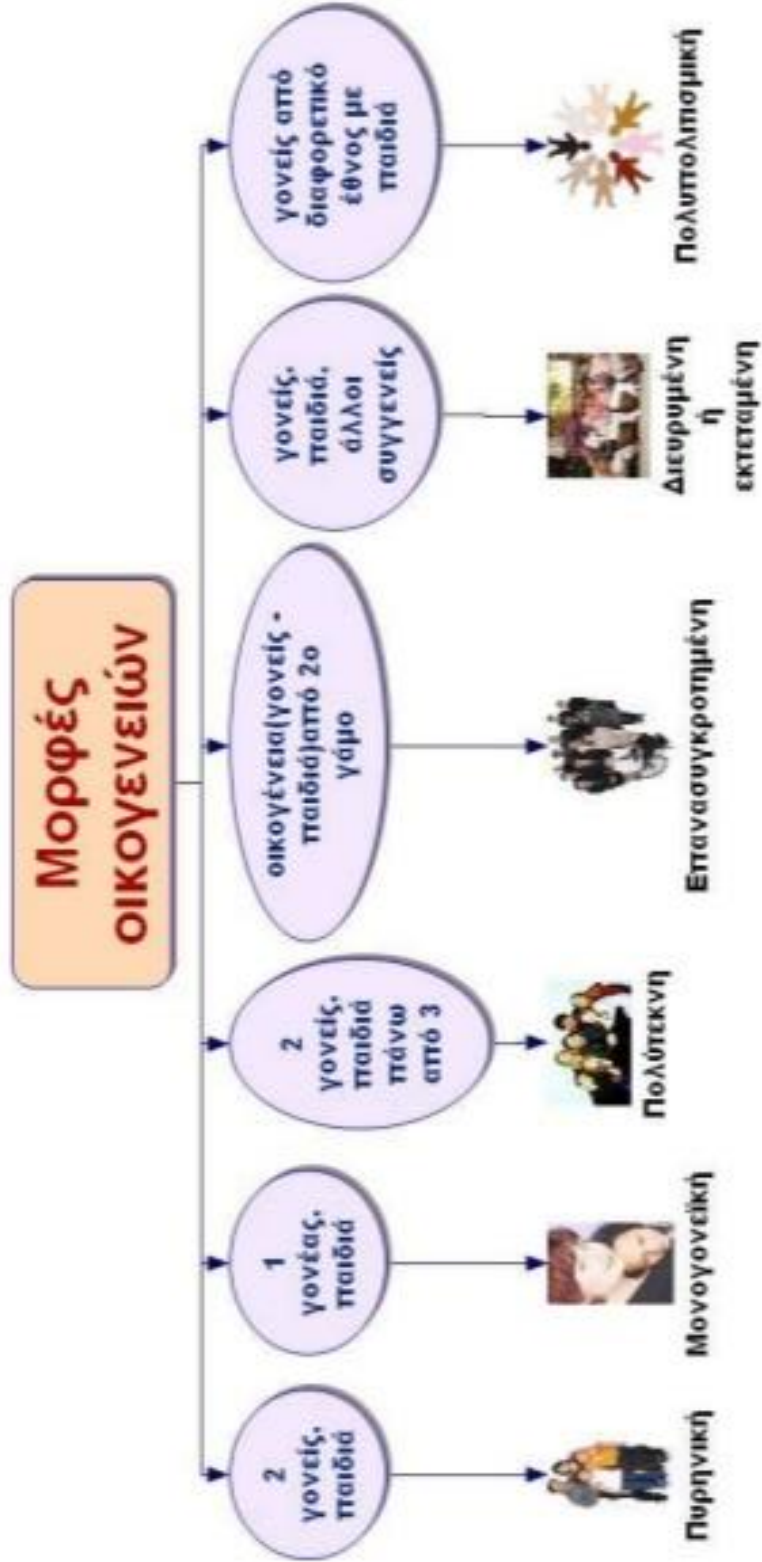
Μορφές οικογενειών

2 γονείς, παιδιά

Πυρηνική

1 γονέας, παιδιά

Μονογονεϊκή

2 γονείς, παιδιά πάνω από 3

Πολύτεκνη

οικογένεια(γονείς - παιδιά)από 2ο γάμο

Επανασυγκροτημένη

γονείς, παιδιά, άλλοι συγγενείς

Διευρυμένη ή εκτεταμένη

γονείς από διαφορετικό έθνος με παιδιά

Πολυπολιτισμική